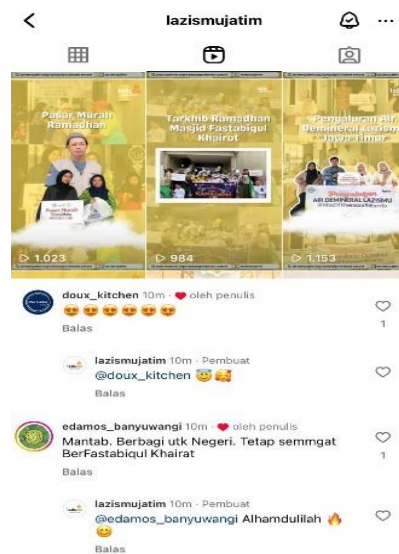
lazismujatim

Pasar Murah Ramadhan

1.023

Tarkhib Ramadhan Masjid Fastabiqul Khairat

984

Pengaliran Air Demineral Lazismu Jawa Timur

Penyaluran AIR DEMINERAL LAZISMU

1.153

doux_kitchen 10m · ❤ oleh penulis
😍😍😍😍😍😍
Balas

1

lazismujatim 10m · Pembuat
@doux_kitchen 😇🥰
Balas

edamos_banyuwangi 10m · ❤ oleh penulis
Mantab. Berbagi utk Negeri. Tetap semmgat BerFastabiqul Khairat
Balas

1

lazismujatim 10m · Pembuat
@edamos_banyuwangi Alhamdulilah 🔥😊
Balas